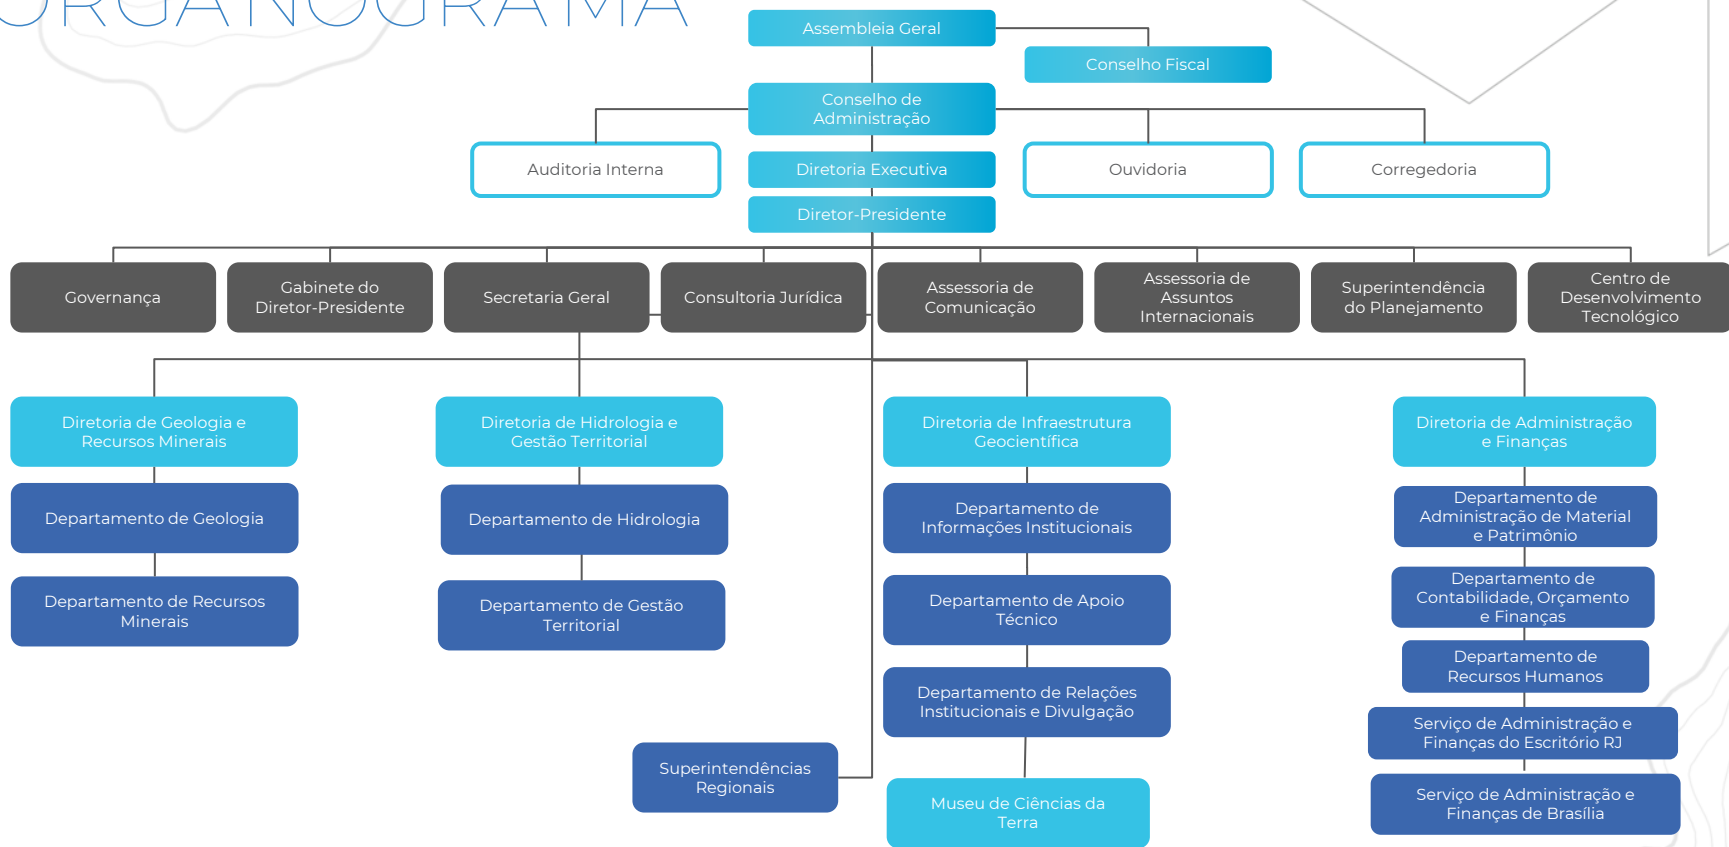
ORGANOGRAMA

Assembleia Geral

Conselho Fiscal

Conselho de Administração

Auditoria Interna

Diretoria Executiva

Ouvidoria

Corregedoria

Diretor-Presidente

Governança

Gabinete do Diretor-Presidente

Secretaria Geral

Consultoria Jurídica

Assessoria de Comunicação

Assessoria de Assuntos Internacionais

Superintendência do Planejamento

Centro de Desenvolvimento Tecnológico

Diretoria de Geologia e Recursos Minerais

Departamento de Geologia

Departamento de Recursos Minerais

Diretoria de Hidrologia e Gestão Territorial

Departamento de Hidrologia

Departamento de Gestão Territorial

Diretoria de Infraestrutura Geocientífica

Departamento de Informações Institucionais

Departamento de Apoio Técnico

Departamento de Relações Institucionais e Divulgação

Museu de Ciências da Terra

Superintendências Regionais

Diretoria de Administração e Finanças

Departamento de Administração de Material e Patrimônio

Departamento de Contabilidade, Orçamento e Finanças

Departamento de Recursos Humanos

Serviço de Administração e Finanças do Escritório RJ

Serviço de Administração e Finanças de Brasília